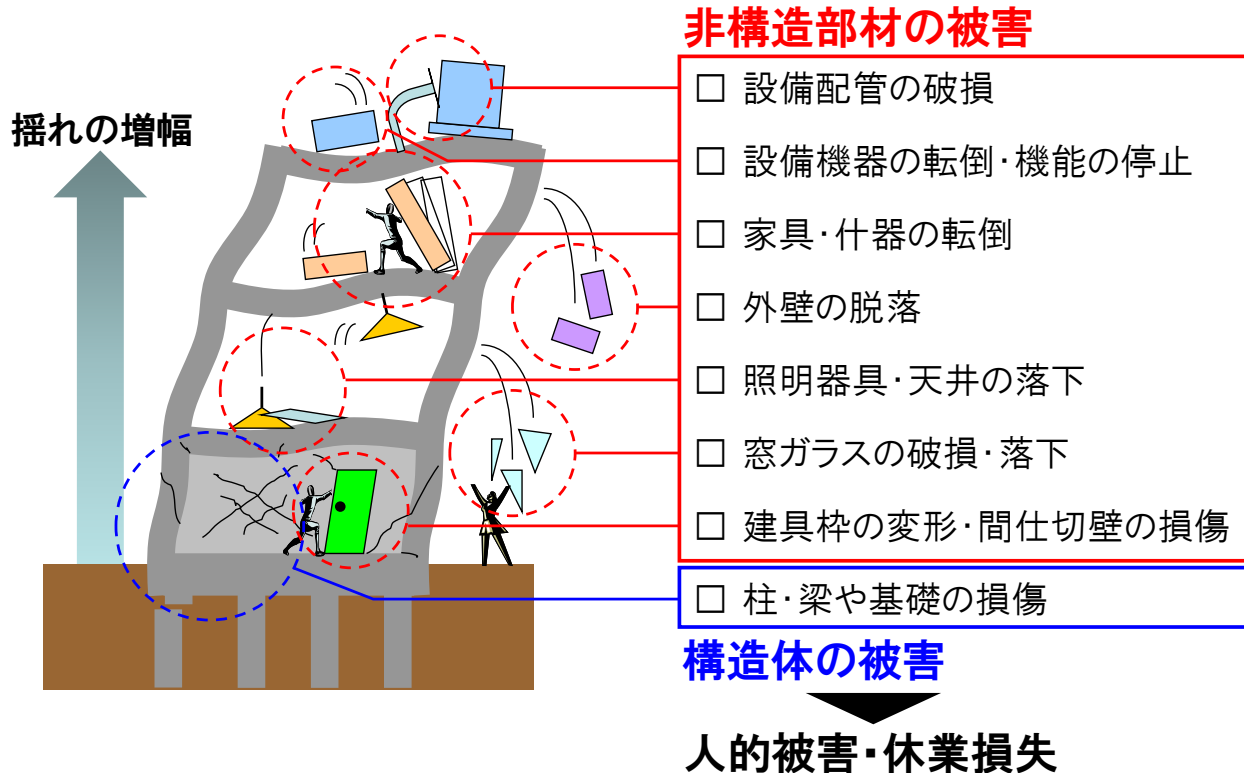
揺れの増幅

非構造部材の被害

□ 設備配管の破損
□ 設備機器の転倒･機能の停止
□ 家具･什器の転倒
□ 外壁の脱落
□ 照明器具･天井の落下
□ 窓ガラスの破損･落下
□ 建具枠の変形･間仕切壁の損傷

□ 柱･梁や基礎の損傷

構造体の被害

人的被害･休業損失